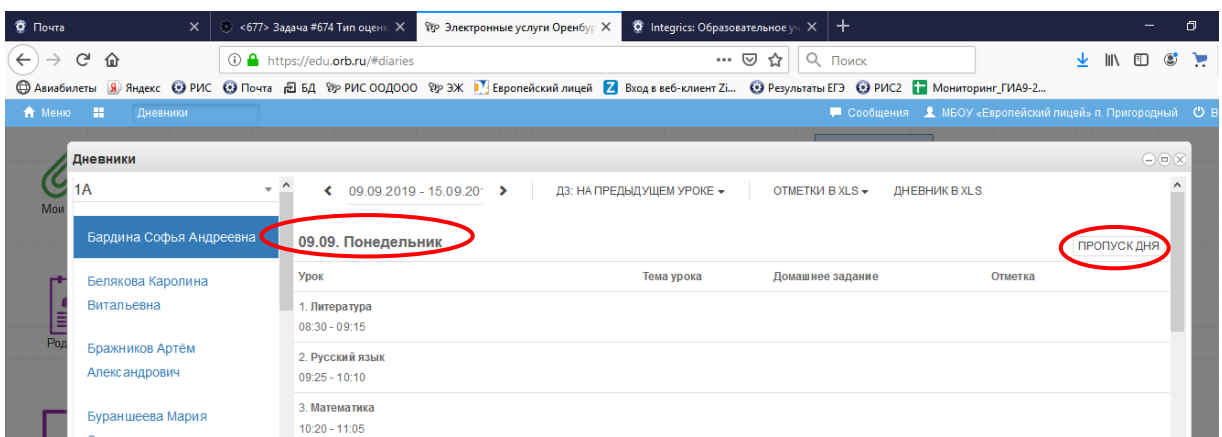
Почта
<677> Задача #674 Тип оценк
Электронные услуги Оренбу
Integrics: Образовательное у

https://edu.orb.ru/#diaries
Поиск

Авиабилеты Яндекс РИС Почта БД РИС ООДООО ЭЖ Европейский лицей Вход в веб-клиент Zi... Результаты ЕГЭ РИС2 Мониторинг_ГИА9-2...

Меню Дневники
Сообщения МБОУ «Европейский лицей» п. Пригородный

Дневники

1А

Бардина Софья Андреевна

Белякова Каролина Витальевна

Бражников Артём Александрович

Бураншеева Мария

09.09.2019 - 15.09.20
ДЗ: НА ПРЕДЫДУЩЕМ УРОКЕ
ОТМЕТКИ В XLS
ДНЕВНИК В XLS

09.09. Понедельник
ПРОПУСК ДНЯ

| Урок | Тема урока | Домашнее задание | Отметка |
|---|---|---|---|
| 1. Литература 08:30 - 09:15 | | | |
| 2. Русский язык 09:25 - 10:10 | | | |
| 3. Математика 10:20 - 11:05 | | | |

Мои
Род